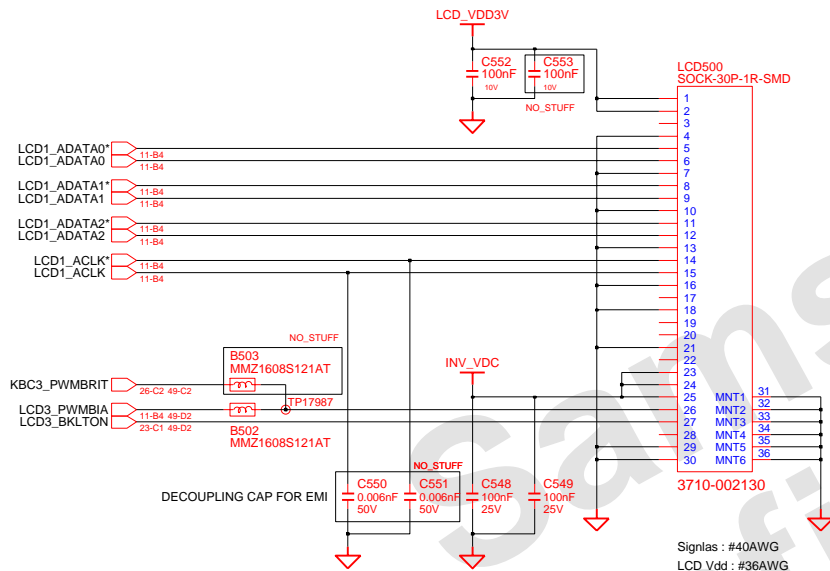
LCD_VDD3V

C552
100nF
10V

C553
100nF
10V

NO_STUFF

LCD500
SOCK-30P-1R-SMD

1
2
3
4
5
6
7
8
9
10
11
12
13
14
15
16
17
18
19
20
21
22
23
24
25
26
27
28
29
30

LCD1_ADATA0*
LCD1_ADATA0
11-B4
11-B4
LCD1_ADATA1*
LCD1_ADATA1
11-B4
11-B4
LCD1_ADATA2*
LCD1_ADATA2
11-B4
11-B4
LCD1_ACLK*
LCD1_ACLK
11-B4
11-B4

NO_STUFF
B503
MMZ1608S121AT

KBC3_PWMBRIT
26-C2 49-C2
TP17987
LCD3_PWMBIA
11-B4 49-D2
LCD3_BKLTON
23-C1 49-D2

B502
MMZ1608S121AT

INV_VDC

MNT1
MNT2
MNT3
MNT4
MNT5
MNT6
31
32
33
34
35
36

NO_STUFF
DECOUPLING CAP FOR EMI
C550
0.006nF
50V
C551
0.006nF
50V
C548
100nF
25V
C549
100nF
25V

3710-002130

Signlas : #40AWG
LCD Vdd : #36AWG